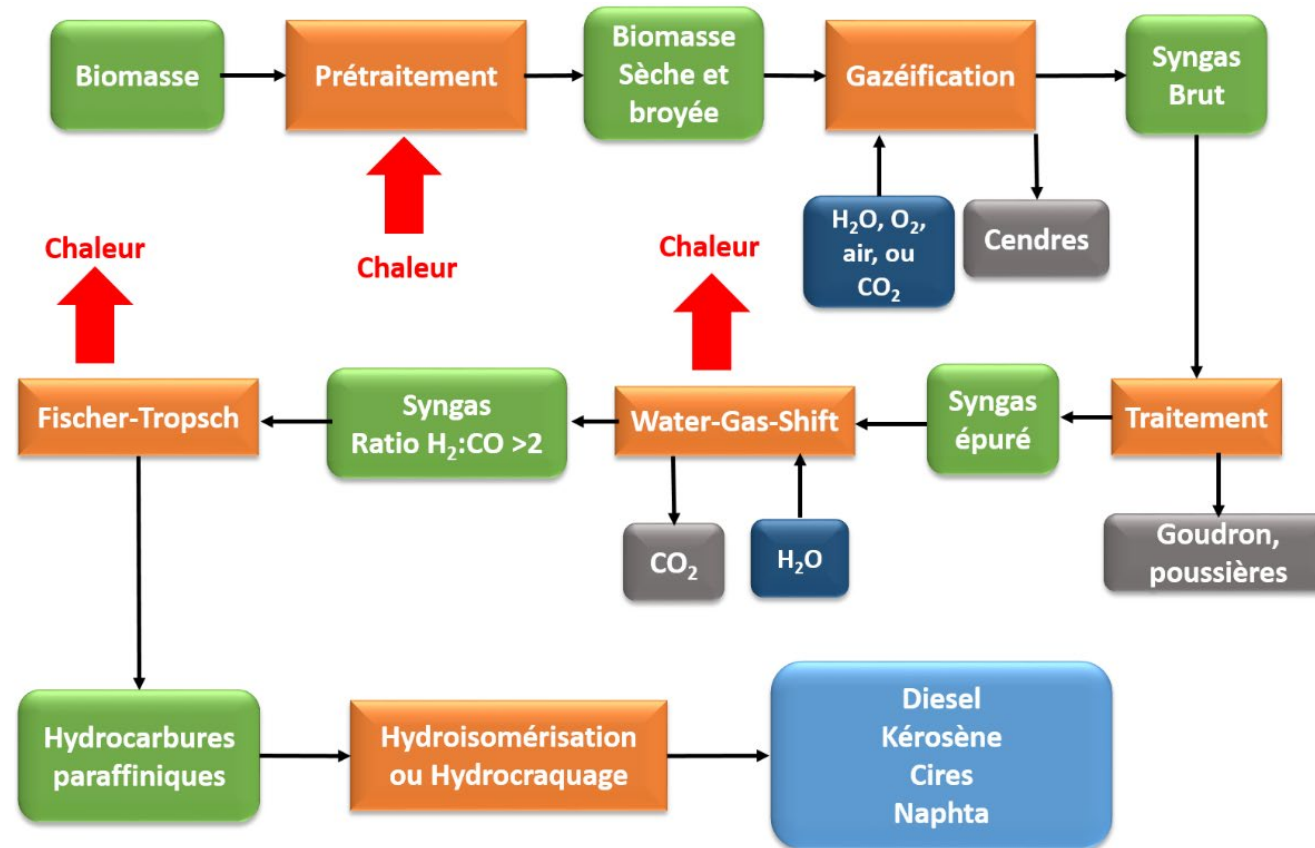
Biomasse

Prétraitement

Chaleur

Biomasse Sèche et broyée

Gazéification

$H_2O$, $O_2$, air, ou $CO_2$

Cendres

Syngas Brut

Chaleur

Chaleur

Traitement

Goudron, poussières

Syngas épuré

Water-Gas-Shift

$CO_2$

$H_2O$

Syngas Ratio $H_2$:CO >2

Fischer-Tropsch

Hydrocarbures paraffiniques

Hydroisomérisation ou Hydrocraquage

Diesel
Kérosène
Cires
Naphta